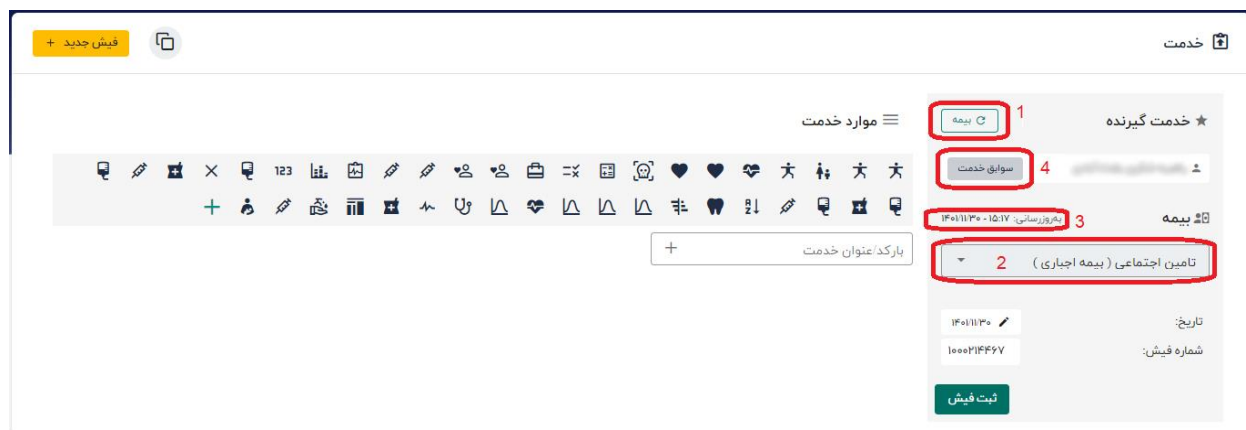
خدمت

فیش جدید +

خدمت گیرنده

بیمه 1

موارد خدمت

سوابق خدمت 4

123

بیمه

به‌روزرسانی: ۱۵:۱۷ - ۱۴۰۱/۱۱/۳۰ 3

تامین اجتماعی ( بیمه اجباری ) 2

بارکد/عنوان خدمت +

تاریخ: ۱۴۰۱/۱۱/۳۰

شماره فیش: ۱۰۰۰۲۱۴۴۶۷

ثبت فیش